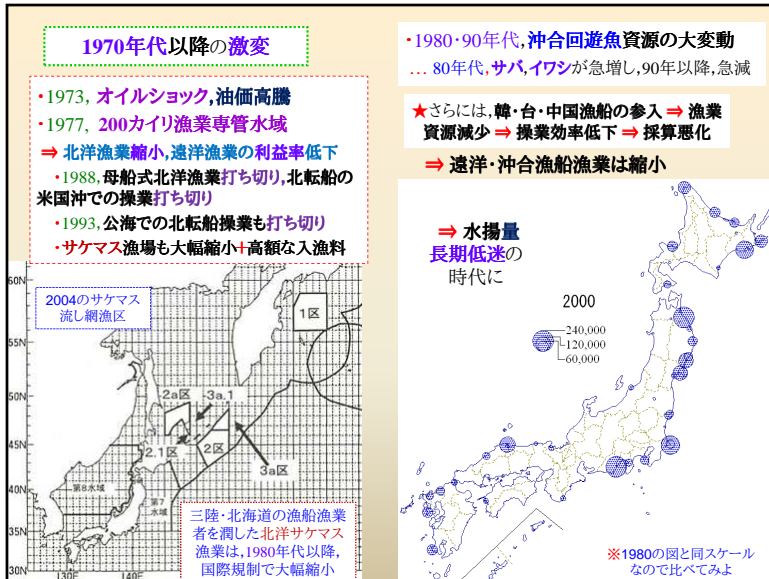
1970年代以降の激変

・1973, オイルショック,油価高騰
・1977, 200カイリ漁業専管水域
⇒ 北洋漁業縮小,遠洋漁業の利益率低下
・1988, 母船式北洋漁業打ち切り,北転船の米国沖での操業打ち切り
・1993, 公海での北転船操業も打ち切り
・サケマス漁場も大幅縮小+高額な入漁料

・1980・90年代, 沖合回遊魚資源の大変動
… 80年代, サバ, イワシが急増し, 90年以降, 急減

★さらには, 韓・台・中国漁船の参入 ⇒ 漁業資源減少 ⇒ 操業効率低下 ⇒ 採算悪化
⇒ 遠洋・沖合漁船漁業は縮小

⇒ 水揚量
長期低迷の
時代に

2000
240,000
120,000
60,000

2004のサケマス流し網漁区

60N
55N
50N
45N
40N
35N
30N
130E
140E

1区
2a区
3a.1
2.1区
2区
3a区
第8水域
第7水域

三陸・北海道の漁船漁業者を潤した北洋サケマス漁業は, 1980年代以降, 国際規制で大幅縮小

※1980の図と同スケールなので比べてみよ